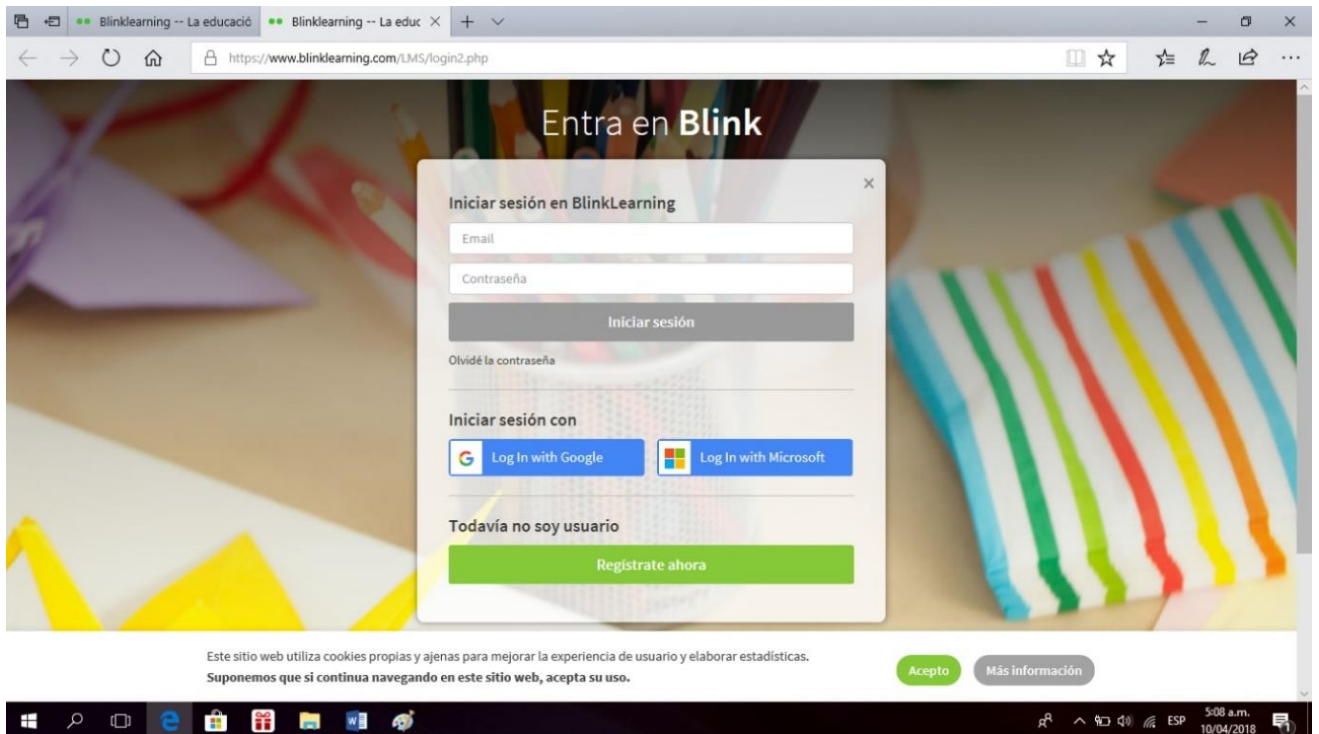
Blinklearning -- La educació

Blinklearning -- La educ

https://www.blinklearning.com/LMS/login2.php

Entra en **Blink**

Iniciar sesión en BlinkLearning

Email

Contraseña

Iniciar sesión

Olvidé la contraseña

Iniciar sesión con

Log In with Google

Log In with Microsoft

Todavía no soy usuario

Regístrate ahora

Este sitio web utiliza cookies propias y ajenas para mejorar la experiencia de usuario y elaborar estadísticas.
**Suponemos que si continua navegando en este sitio web, acepta su uso.**

Acepto

Más información

ESP

5:08 a.m.
10/04/2018